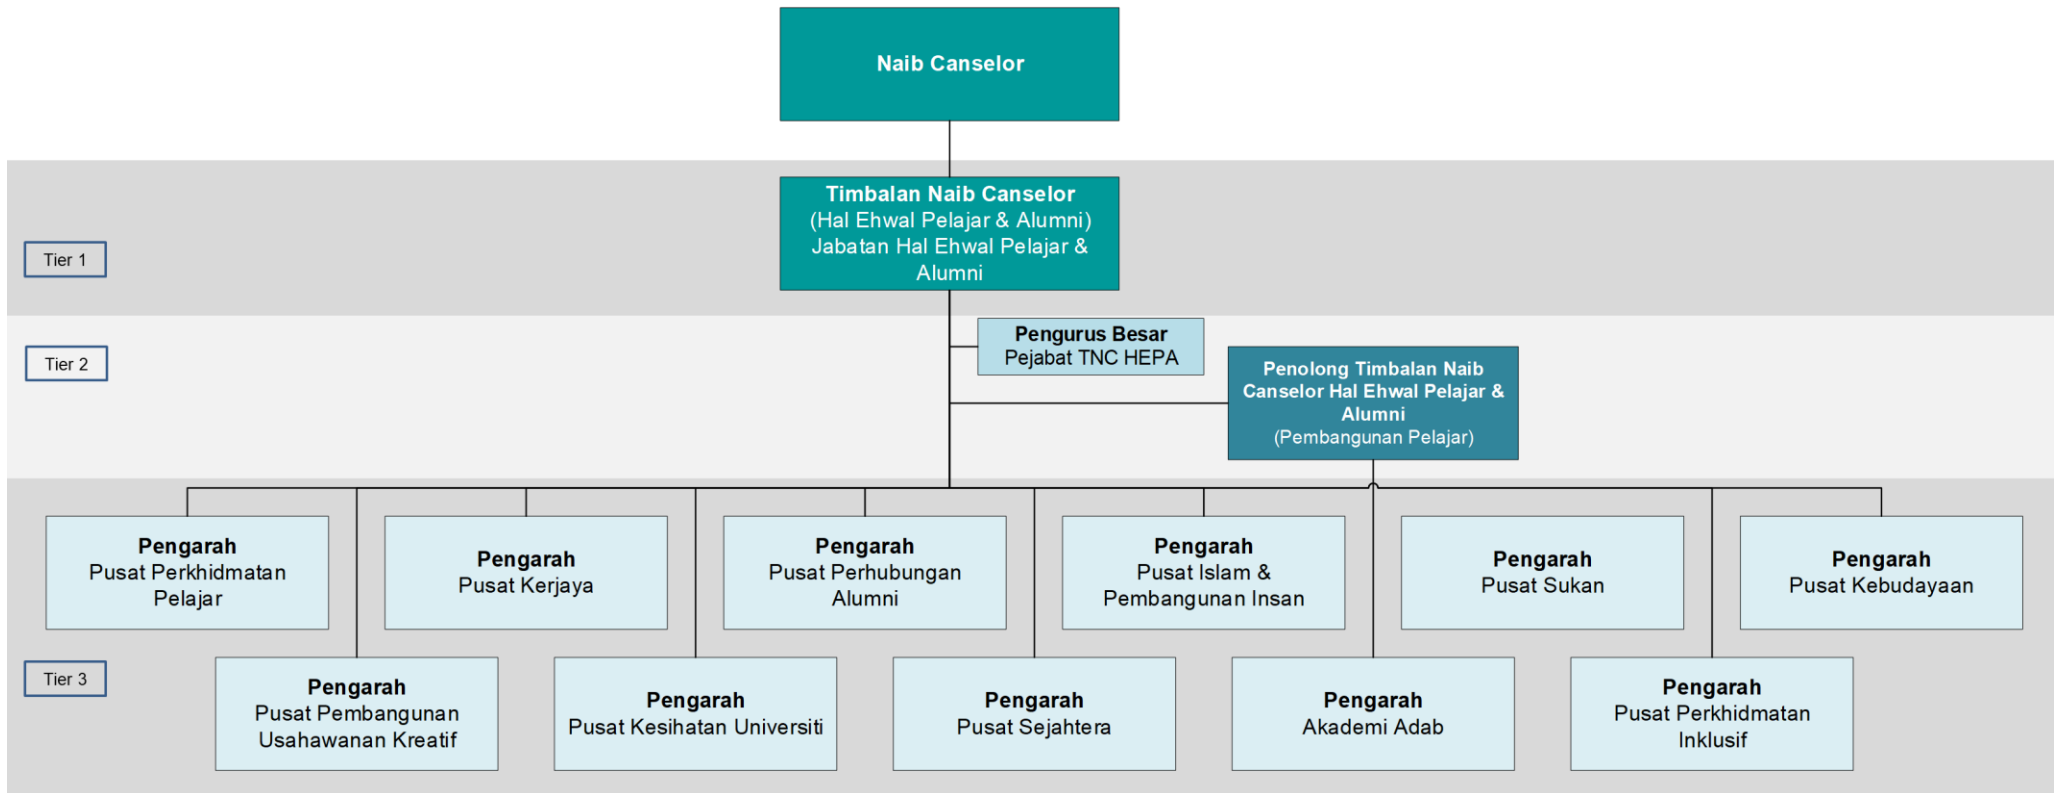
Naib Canselor

Tier 1

Timbalan Naib Canselor
(Hal Ehwal Pelajar & Alumni)
Jabatan Hal Ehwal Pelajar & Alumni

Tier 2

Pengurus Besar
Pejabat TNC HEPA

Penolong Timbalan Naib Canselor Hal Ehwal Pelajar & Alumni
(Pembangunan Pelajar)

Pengarah
Pusat Perkhidmatan Pelajar

Pengarah
Pusat Kerjaya

Pengarah
Pusat Perhubungan Alumni

Pengarah
Pusat Islam & Pembangunan Insan

Pengarah
Pusat Sukan

Pengarah
Pusat Kebudayaan

Tier 3

Pengarah
Pusat Pembangunan Usahawanan Kreatif

Pengarah
Pusat Kesihatan Universiti

Pengarah
Pusat Sejahtera

Pengarah
Akademi Adab

Pengarah
Pusat Perkhidmatan Inklusif